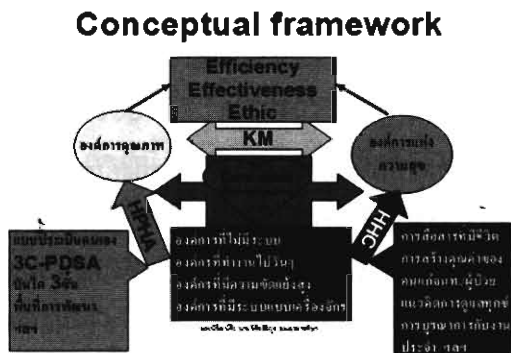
Conceptual framework

Efficiency
Effectiveness
Ethic

KM

องค์การคุณภาพ

องค์การแห่งความสุข

HPHA

HHC

แบบประเมินตนเอง
3C-PDSA
บันได 3ขั้น
ขั้นที่การพัฒนา
ต่อ

องค์การที่ไม่มีระบบ
องค์การที่ทำงานไปวันๆ
องค์การที่มีความขัดแย้งสูง
องค์การที่มีระบบแบบเครื่องจักร

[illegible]

การสื่อสารที่มีชีวิต
การสร้างคุณค่าของ
คนแต่ละคน,ผู้ป่วย
แนวคิดการดูแลทุกข์
การบูรณาการกับงาน
ประจำ ฯลฯ